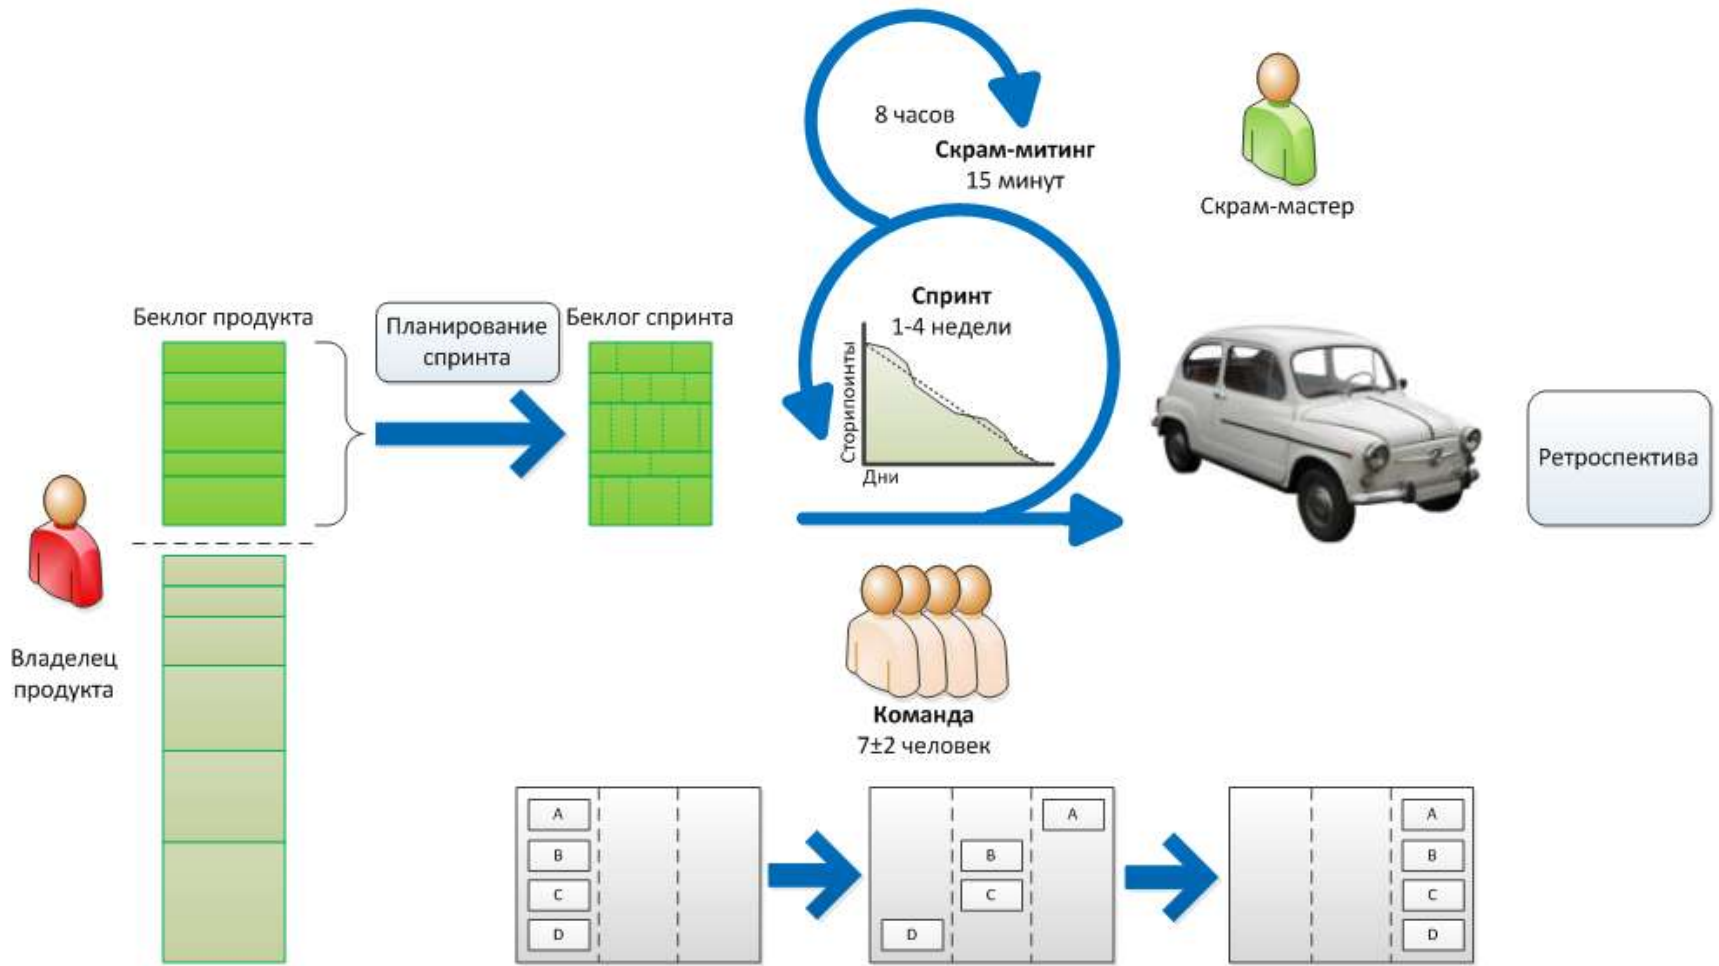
8 часов

Скрам-митинг
15 минут

Скрам-мастер

Беклог продукта

Планирование спринта

Беклог спринта

Спринт
1-4 недели

Сторипоинты

Дни

Ретроспектива

Владелец продукта

Команда
7±2 человек

A
B
C
D

A
B
C
D

A
B
C
D